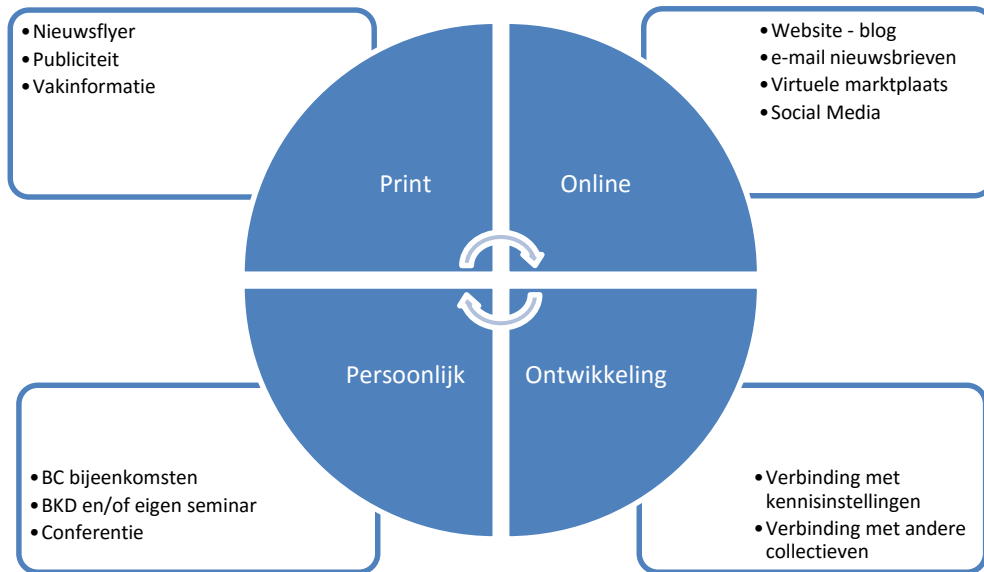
•Nieuwsflyer
•Publiciteit
•Vakinformatie

•Website - blog
•e-mail nieuwsbrieven
•Virtuele marktplaats
•Social Media

Print

Online

Persoonlijk

Ontwikkeling

•BC bijeenkomsten
•BKD en/of eigen seminar
•Conferentie

•Verbinding met kennisinstellingen
•Verbinding met andere collectieven